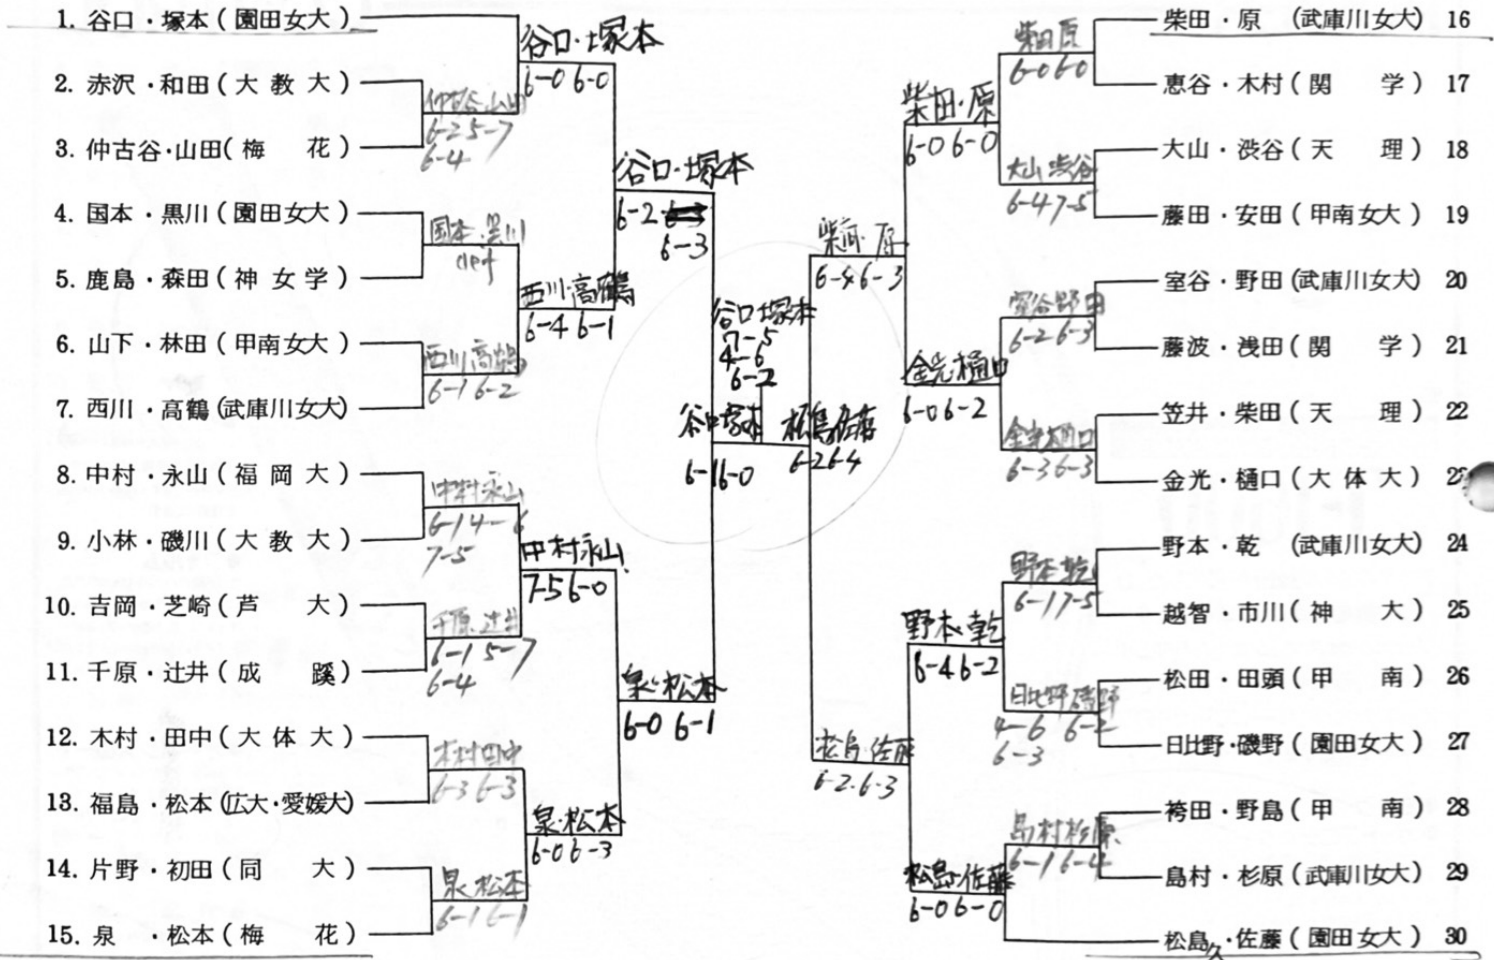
1. 谷口・塚本（園田女大）
2. 赤沢・和田（大教大）
3. 仲古谷・山田（梅　花）
4. 国本・黒川（園田女大）
5. 鹿島・森田（神女学）
6. 山下・林田（甲南女大）
7. 西川・高鶴（武庫川女大）
8. 中村・永山（福岡大）
9. 小林・磯川（大教大）
10. 吉岡・芝崎（芦　大）
11. 千原・辻井（成　蹊）
12. 木村・田中（大体大）
13. 福島・松本（広大・愛媛大）
14. 片野・初田（同　大）
15. 泉・松本（梅　花）

仲古谷・山田
6-2 5-7 6-4

国本・黒川
def

西川・高鶴
6-1 6-2

中村・永山
6-1 4-6 7-5

千原・辻井
6-1 5-7 6-4

木村・田中
6-3 6-3

泉・松本
6-1 6-1

谷口・塚本
6-0 6-0

西川・高鶴
6-4 6-1

中村・永山
7-5 6-0

泉・松本
6-0 6-3

谷口・塚本
6-2 6-3

泉・松本
6-0 6-1

谷口・塚本
7-5 4-6 6-2

谷口・塚本
6-1 6-0

松島・佐藤
6-2 6-4

柴田・原
6-4 6-3

松島・佐藤
6-2 6-3

柴田・原
6-0 6-0

金光・樋口
6-0 6-2

野本・乾
6-4 6-2

松島・佐藤
6-0 6-0

柴田・原
6-0 6-0

大山・渋谷
6-4 7-5

室谷・野田
6-2 6-3

金光・樋口
6-3 6-3

野本・乾
6-1 7-5

日比野・磯野
4-6 6-2 6-3

島村・杉原
6-1 6-4

柴田・原（武庫川女大）16
恵谷・木村（関　学）17
大山・渋谷（天　理）18
藤田・安田（甲南女大）19
室谷・野田（武庫川女大）20
藤波・浅田（関　学）21
笠井・柴田（天　理）22
金光・樋口（大体大）23
野本・乾（武庫川女大）24
越智・市川（神　大）25
松田・田頭（甲　南）26
日比野・磯野（園田女大）27
袴田・野島（甲　南）28
島村・杉原（武庫川女大）29
松島・佐藤（園田女大）30